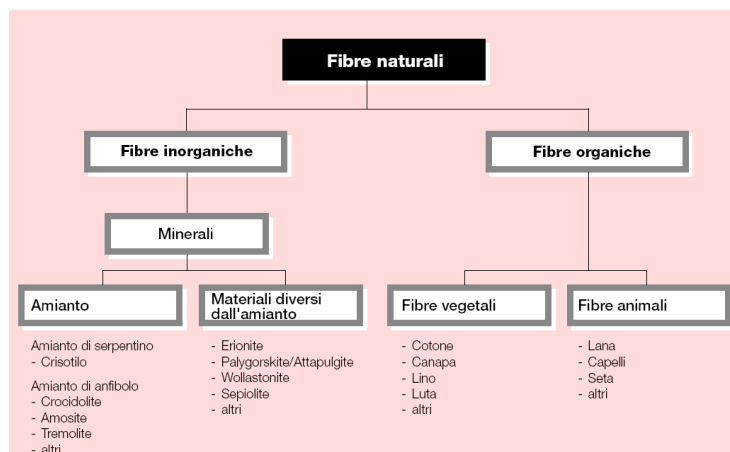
Fibre naturali

Fibre inorganiche

Fibre organiche

Minerali

Amianto

Amianto di serpentino
- Crisotilo

Amianto di anfibolo
- Crocidolite
- Amosite
- Tremolite
- altri

Materiali diversi dall'amianto

- Erionite
- Palygorskite/Attapulgite
- Wollastonite
- Sepiolite
- altri

Fibre vegetali

- Cotone
- Canapa
- Lino
- Luta
- altri

Fibre animali

- Lana
- Capelli
- Seta
- altri